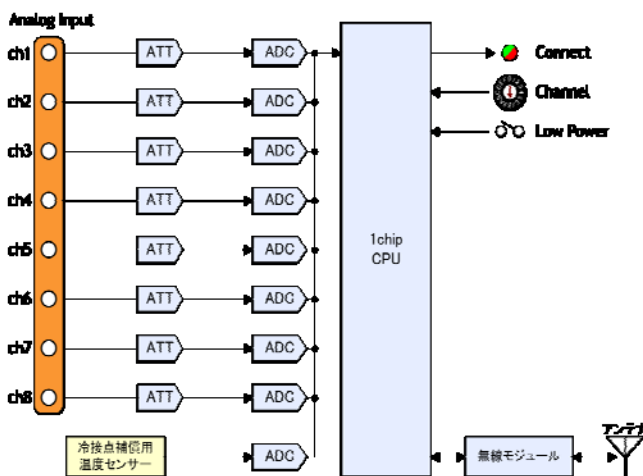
Analog Input

ch1
ch2
ch3
ch4
ch5
ch6
ch7
ch8

ATT
ATT
ATT
ATT
ATT
ATT
ATT
ATT

ADC
ADC
ADC
ADC
ADC
ADC
ADC
ADC

冷接点補償用
温度センサー

ADC

1chip
CPU

Connect
Channel
Low Power

無線モジュール

アンテナ